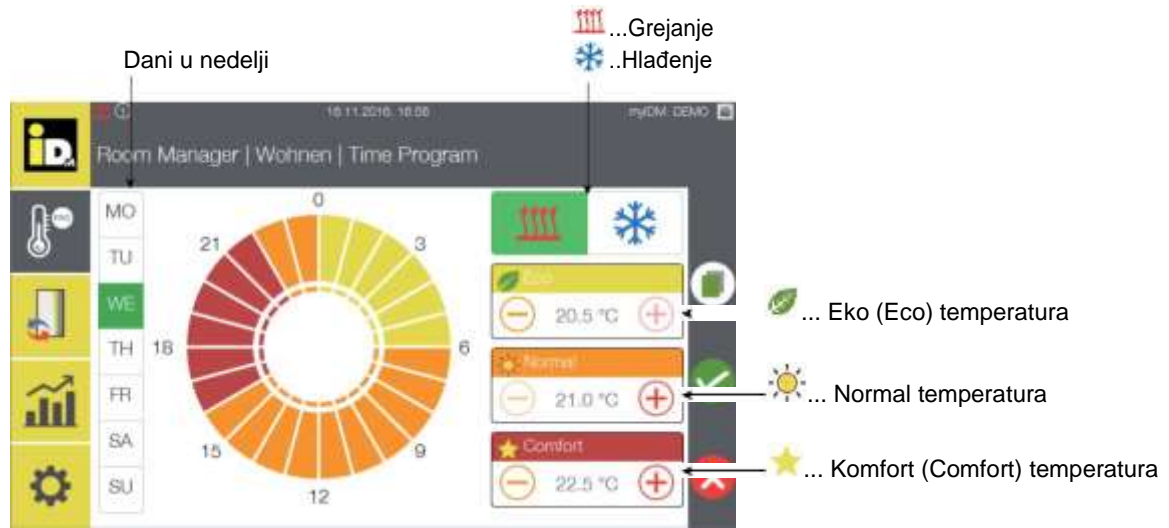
...Grejanje
..Hlađenje

Dani u nedelji

16.11.2016. 16:56

myiDM: DEMO

iD

Room Manager | Wohnen | Time Program

MO
TU
WE
TH
FR
SA
SU

0
3
6
9
12
15
18
21

Eco
20.5 °C

Normal
21.0 °C

Comfort
22.5 °C

... Eko (Eco) temperatura

... Normal temperatura

... Komfort (Comfort) temperatura